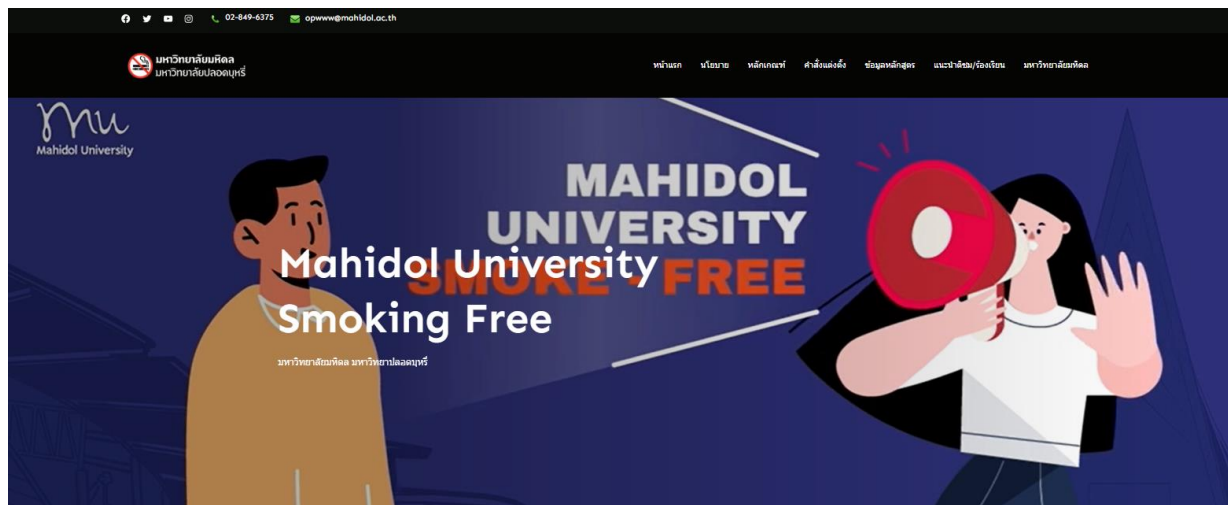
02-849-6375 opwww@mahidol.ac.th

มหาวิทยาลัยมหิดล
มหาวิทยาลัยปลอดบุหรี่

หน้าแรก นโยบาย หลักเกณฑ์ คำสั่งแต่งตั้ง ข้อมูลหลักสูตร แนะนำติชม/ร้องเรียน มหาวิทยาลัยมหิดล

Mu
Mahidol University

MAHIDOL UNIVERSITY SMOKE - FREE

Mahidol University Smoking Free

มหาวิทยาลัยมหิดล มหาวิทยาปลอดบุหรี่